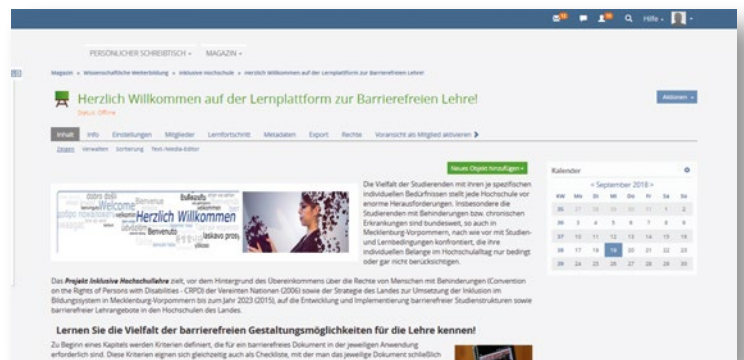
Hilfe

PERSÖNLICHER SCHREIBTISCH MAGAZIN

Magazin » Wissenschaftliche Weiterbildung » Inklusive Hochschule » Herzlich Willkommen auf der Lernplattform zur Barrierefreien Lehre!

Herzlich Willkommen auf der Lernplattform zur Barrierefreien Lehre!

Status: Offline

Aktionen

Inhalt Info Einstellungen Mitglieder Lernfortschritt Metadaten Export Rechte Voransicht als Mitglied aktivieren

Zeigen Verwalten Sortierung Text-/Media-Editor

Neues Objekt hinzufügen

Welcome Herzlich Willkommen Bienvenue Benvenuto

Die Vielfalt der Studierenden mit ihren je spezifischen individuellen Bedürfnissen stellt jede Hochschule vor enorme Herausforderungen. Insbesondere die Studierenden mit Behinderungen bzw. chronischen Erkrankungen sind bundesweit, so auch in Mecklenburg-Vorpommern, nach wie vor mit Studien- und Lernbedingungen konfrontiert, die ihre individuellen Belange im Hochschulalltag nur bedingt oder gar nicht berücksichtigen.

Das Projekt Inklusive Hochschullehre zielt, vor dem Hintergrund des Übereinkommens über die Rechte von Menschen mit Behinderungen (Convention on the Rights of Persons with Disabilities - CRPD) der Vereinten Nationen (2006) sowie der Strategie des Landes zur Umsetzung der Inklusion im Bildungssystem in Mecklenburg-Vorpommern bis zum Jahr 2023 (2015), auf die Entwicklung und Implementierung barrierefreier Studienstrukturen sowie barrierefreier Lehrangebote in den Hochschulen des Landes.

Lernen Sie die Vielfalt der barrierefreien Gestaltungsmöglichkeiten für die Lehre kennen!

Zu Beginn eines Kapitels werden Kriterien definiert, die für ein barrierefreies Dokument in der jeweiligen Anwendung erforderlich sind. Diese Kriterien eignen sich gleichzeitig auch als Checkliste, mit der man das jeweilige Dokument schließlich

Kalender

< September 2018 >

| KW | Mo | Di | Mi | Do | Fr | Sa | So |
|---|---|---|---|---|---|---|---|
| 35 | 27 | 28 | 29 | 30 | 31 | 1 | 2 |
| 36 | 3 | 4 | 5 | 6 | 7 | 8 | 9 |
| 37 | 10 | 11 | 12 | 13 | 14 | 15 | 16 |
| 38 | 17 | 18 | 19 | 20 | 21 | 22 | 23 |
| 39 | 24 | 25 | 26 | 27 | 28 | 29 | 30 |